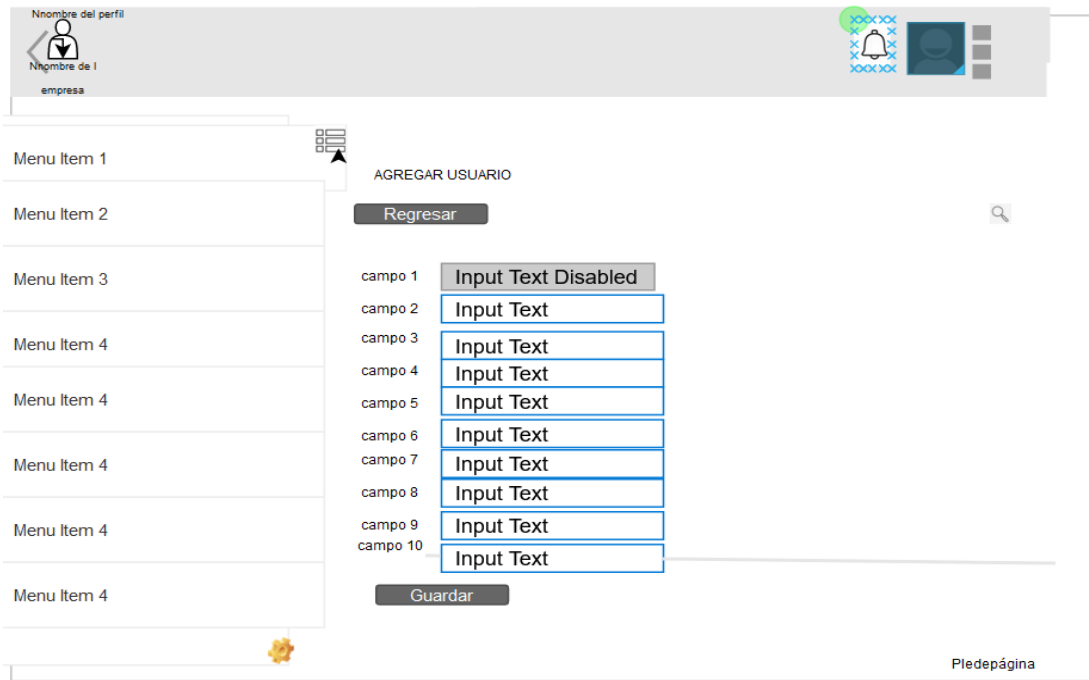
Nnombre del perfil

Nnombre de l empresa

Menu Item 1

Menu Item 2

Menu Item 3

Menu Item 4

Menu Item 4

Menu Item 4

Menu Item 4

Menu Item 4

AGREGAR USUARIO

Regresar

campo 1 Input Text Disabled
campo 2 Input Text
campo 3 Input Text
campo 4 Input Text
campo 5 Input Text
campo 6 Input Text
campo 7 Input Text
campo 8 Input Text
campo 9 Input Text
campo 10 Input Text

Guardar

Pledepágina